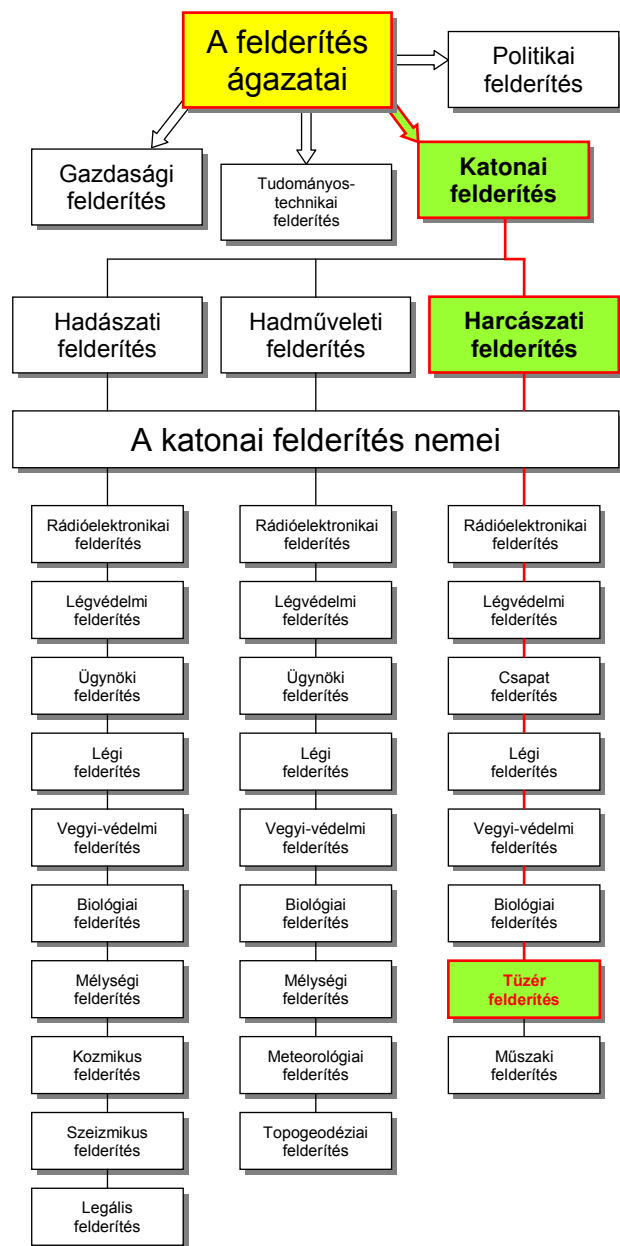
A felderítés ágazatai

Politikai felderítés

Gazdasági felderítés

Tudományos-technikai felderítés

Katonai felderítés

Hadászati felderítés

Hadműveleti felderítés

Harcászati felderítés

A katonai felderítés nemei

Rádióelektronikai felderítés

Légvédelmi felderítés

Ügynöki felderítés

Légi felderítés

Vegyi-védelmi felderítés

Biológiai felderítés

Mélységi felderítés

Kozmikus felderítés

Szeizmikus felderítés

Legális felderítés

Rádióelektronikai felderítés

Légvédelmi felderítés

Ügynöki felderítés

Légi felderítés

Vegyi-védelmi felderítés

Biológiai felderítés

Mélységi felderítés

Meteorológiai felderítés

Topogeodéziai felderítés

Rádióelektronikai felderítés

Légvédelmi felderítés

Csapat felderítés

Légi felderítés

Vegyi-védelmi felderítés

Biológiai felderítés

Tüzér felderítés

Műszaki felderítés